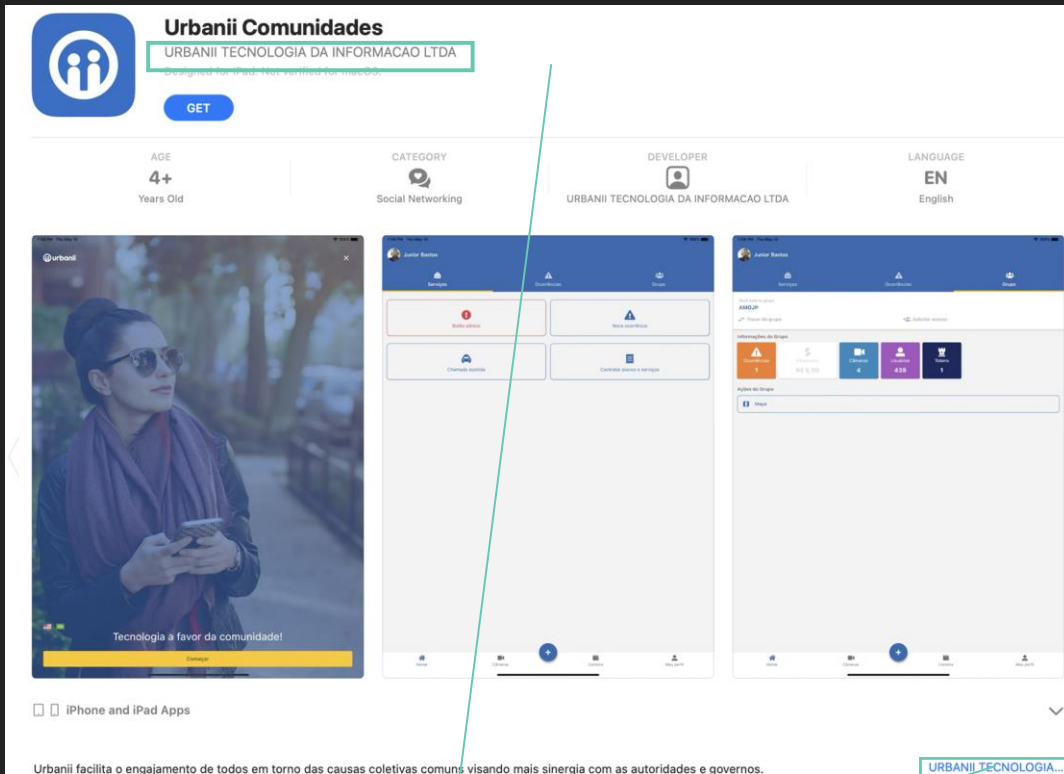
Urbanii Comunidades
URBANII TECNOLOGIA DA INFORMACAO LTDA
Designed for iPad. Not verified for macOS.
GET

AGE
4+
Years Old

CATEGORY
Social Networking

DEVELOPER
URBANII TECNOLOGIA DA INFORMACAO LTDA

LANGUAGE
EN
English

urbanii
Tecnologia a favor da comunidade!
Começar

Junior Bastos
Serviços
Ocorrências
Grupo
Botão pânico
Nova ocorrência
Chamada assistida
Controle planos e serviços
Home
Câmeras
Carteira
Meu perfil

Junior Bastos
Serviços
Ocorrências
Grupo
AMOJP
Trocar de grupo
Adicionar vizinhos
Informações do Grupo
Ocorrências
1
R$ 0,00
Câmeras
4
Usuários
438
Totens
1
Ações do Grupo
Mapa
Home
Câmeras
Carteira
Meu perfil

iPhone and iPad Apps

Urbanii facilita o engajamento de todos em torno das causas coletivas comuns visando mais sinergia com as autoridades e governos.

URBANII TECNOLOGIA...